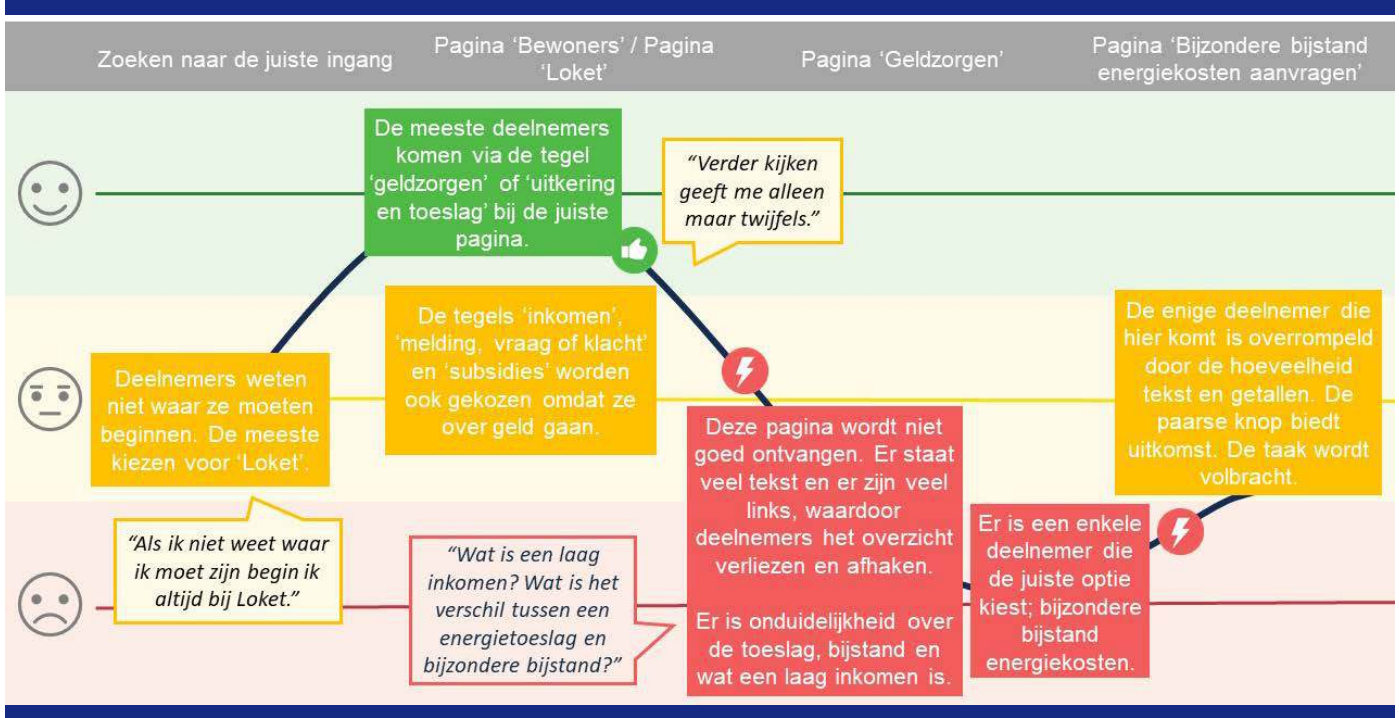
Zoeken naar de juiste ingang

Pagina 'Bewoners' / Pagina 'Loket'

Pagina 'Geldzorgen'

Pagina 'Bijzondere bijstand energiekosten aanvragen'

De meeste deelnemers komen via de tegel 'geldzorgen' of 'uitkering en toeslag' bij de juiste pagina.

"Verder kijken geeft me alleen maar twijfels."

De tegels 'inkomen', 'melding, vraag of klacht' en 'subsidies' worden ook gekozen omdat ze over geld gaan.

De enige deelnemer die hier komt is overrompeld door de hoeveelheid tekst en getallen. De paarse knop biedt uitkomst. De taak wordt volbracht.

Deelnemers weten niet waar ze moeten beginnen. De meeste kiezen voor 'Loket'.

Deze pagina wordt niet goed ontvangen. Er staat veel tekst en er zijn veel links, waardoor deelnemers het overzicht verliezen en afhaken.

Er is onduidelijkheid over de toeslag, bijstand en wat een laag inkomen is.

Er is een enkele deelnemer die de juiste optie kiest; bijzondere bijstand energiekosten.

"Als ik niet weet waar ik moet zijn begin ik altijd bij Loket."

"Wat is een laag inkomen? Wat is het verschil tussen een energietoeslag en bijzondere bijstand?"